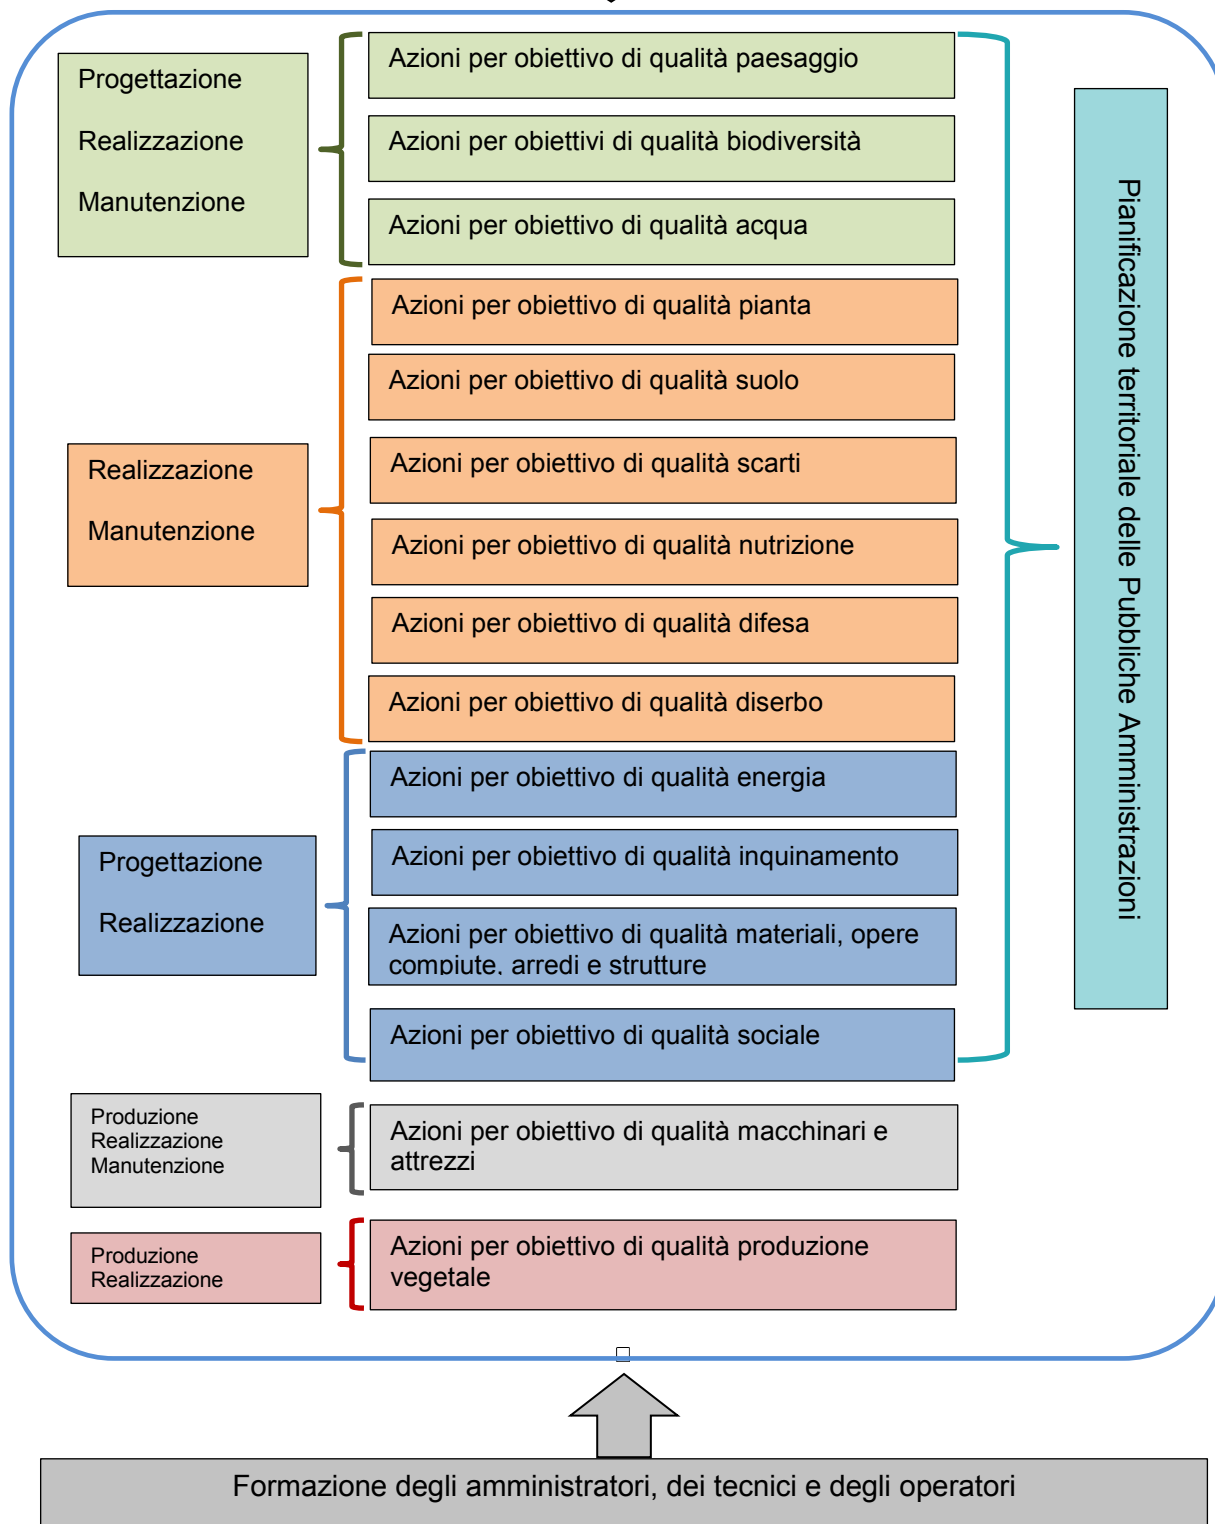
Progettazione

Realizzazione

Manutenzione

Azioni per obiettivo di qualità paesaggio

Azioni per obiettivi di qualità biodiversità

Azioni per obiettivo di qualità acqua

Realizzazione

Manutenzione

Azioni per obiettivo di qualità pianta

Azioni per obiettivo di qualità suolo

Azioni per obiettivo di qualità scarti

Azioni per obiettivo di qualità nutrizione

Azioni per obiettivo di qualità difesa

Azioni per obiettivo di qualità diserbo

Progettazione

Realizzazione

Azioni per obiettivo di qualità energia

Azioni per obiettivo di qualità inquinamento

Azioni per obiettivo di qualità materiali, opere compiute, arredi e strutture

Azioni per obiettivo di qualità sociale

Pianificazione territoriale delle Pubbliche Amministrazioni

Produzione
Realizzazione
Manutenzione

Azioni per obiettivo di qualità macchinari e attrezzi

Produzione
Realizzazione

Azioni per obiettivo di qualità produzione vegetale

Formazione degli amministratori, dei tecnici e degli operatori